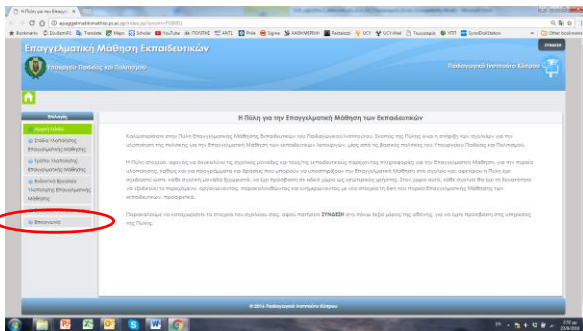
Η Πύλη για την Επαγγ... ×

epaggelmatikimathisi.pi.ac.cy/index.php?...

Bookmarks | Apps | Translate | Maps | Scholar | YouTube | ΠΟΛΙΤΗΣ | ΑΝΤ1 | Phile | Sigma | ΚΑΘΗΜΕΡΙΝΗ | Facebook | UCY | UCY Mail | Τεχνολογία | YTT | SchoolDiskStation | Other bookmarks

Επαγγελματική Μάθηση Εκπαιδευτικών

Υπουργείο Παιδείας και Πολιτισμού

Παιδαγωγικό Ινστιτούτο Κύπρου

ΣΥΝΔΕΣΗ

Επιλογές

Αρχική Σελίδα

Στάδια Υλοποίησης Επαγγελματικής Μάθησης

Τρόπος Υλοποίησης Επαγγελματικής Μάθησης

Βιβλιογραφία Υλοποίησης Επαγγελματικής Μάθησης

Επικοινωνία

Η Πύλη για την Επαγγελματική Μάθηση των Εκπαιδευτικών

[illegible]

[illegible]

Παρακαλούμε να καταχωρίσετε τα στοιχεία του σχολείου σας, αφού πατήσετε ΣΥΝΔΕΣΗ στο πάνω δεξιό μέρος της σελίδας, για να έχετε πρόσβαση στις υπηρεσίες της Πύλης.

© 2016 Παιδαγωγικό Ινστιτούτο Κύπρου